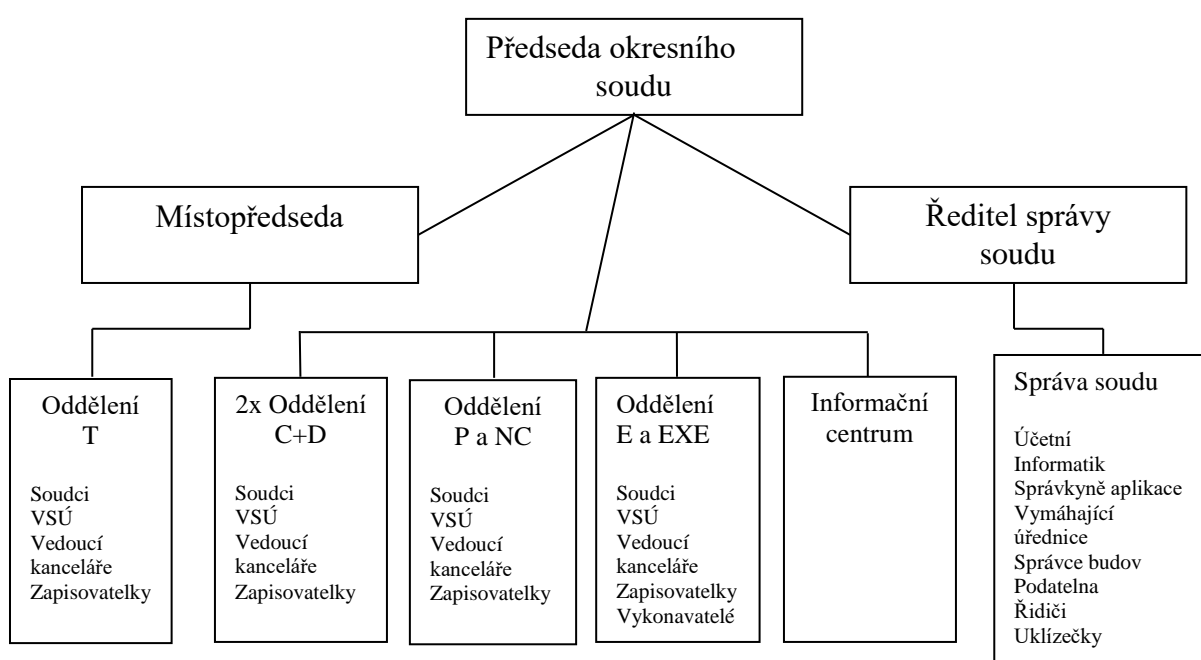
Předseda okresního soudu

Místopředseda

Ředitel správy soudu

Oddělení T

Soudci
VSÚ
Vedoucí kanceláře
Zapisovatelky

2x Oddělení C+D

Soudci
VSÚ
Vedoucí kanceláře
Zapisovatelky

Oddělení P a NC

Soudci
VSÚ
Vedoucí kanceláře
Zapisovatelky

Oddělení E a EXE

Soudci
VSÚ
Vedoucí kanceláře
Zapisovatelky
Vykonavatelé

Informační centrum

Správa soudu

Účetní
Informatik
Správkyně aplikace
Vymáhající úřednice
Správce budov
Podatelna
Řidiči
Uklízečky